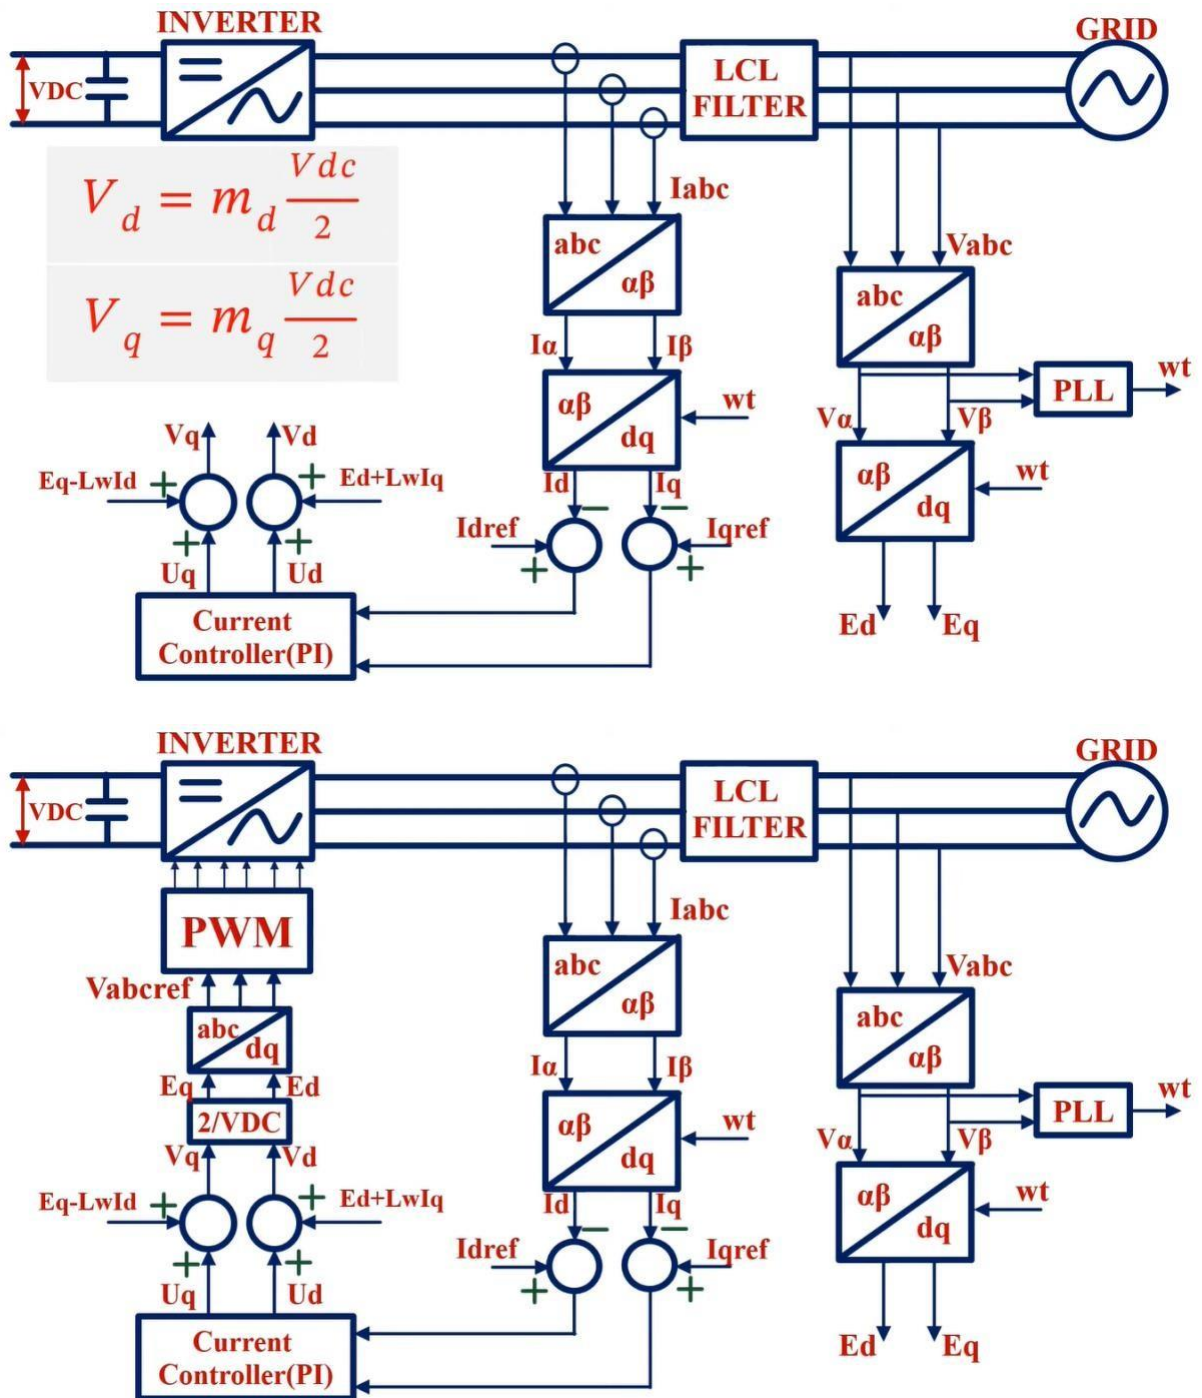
INVERTER
GRID
VDC
LCL FILTER
$V_d = m_d \frac{Vdc}{2}$
$V_q = m_q \frac{Vdc}{2}$
Iabc
abc
αβ
Vabc
abc
αβ
Iα
Iβ
PLL
wt
αβ
dq
wt
Vα
Vβ
Vq
Vd
αβ
dq
wt
Eq-LwId
+
+
Ed+LwIq
Id
−
Iq
−
+
+
Idref
Iqref
Uq
Ud
+
+
Current Controller(PI)
Ed
Eq

INVERTER
GRID
VDC
LCL FILTER
PWM
Iabc
abc
αβ
Vabc
Vabcref
abc
αβ
abc
dq
Iα
Iβ
Eq
Ed
PLL
wt
2/VDC
αβ
dq
wt
Vα
Vβ
Vq
Vd
αβ
dq
wt
Eq-LwId
+
+
Ed+LwIq
Id
−
Iq
−
Idref
Iqref
+
+
+
+
Uq
Ud
Current Controller(PI)
Ed
Eq